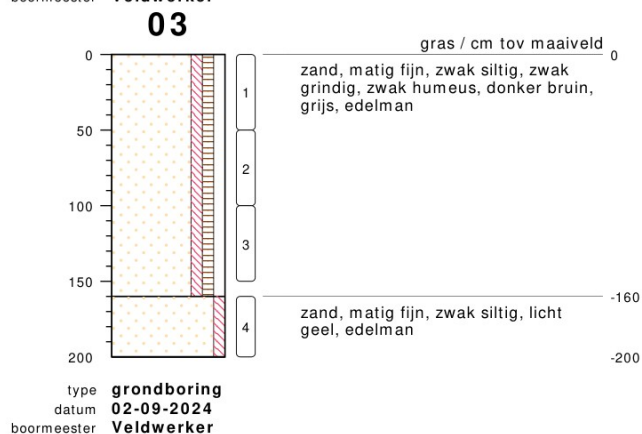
boormeester Veldwerker

03

0
50
100
150
200

1
2
3
4

gras / cm tov maaiveld
0
zand, matig fijn, zwak siltig, zwak grindig, zwak humeus, donker bruin, grijs, edelman

-160
zand, matig fijn, zwak siltig, licht geel, edelman
-200

type grondboring
datum 02-09-2024
boormeester Veldwerker